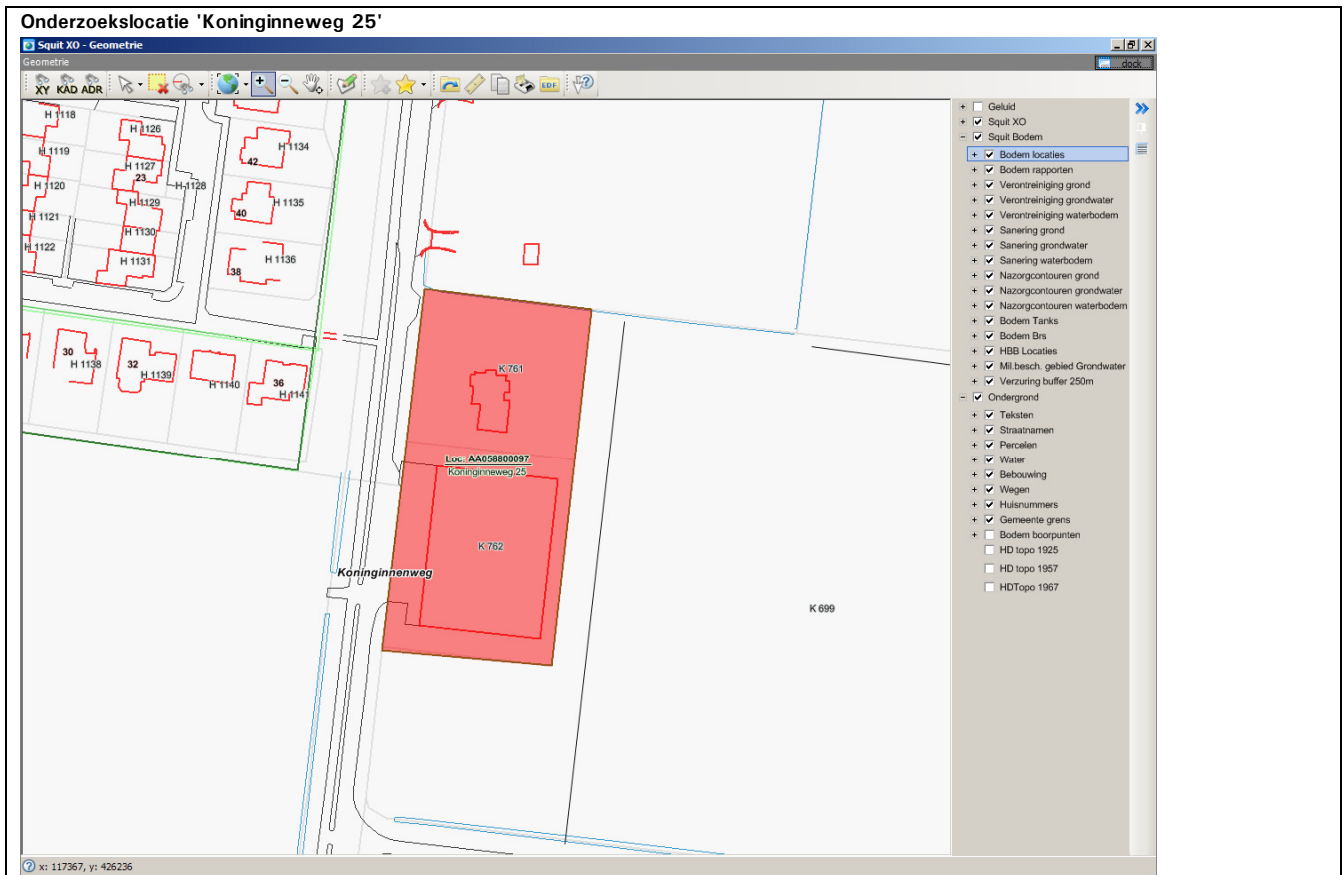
Onderzoekslocatie 'Koninginneweg 25'

Squit XO - Geometrie

Geometrie

dock

XY KAD ADR

EDF

H 1118
H 1126
H 1119
H 1127
H 1134
42
23
H 1120
H 1128
H 1129
H 1121
40
H 1135
H 1130
H 1122
H 1131
38
H 1136
30
H 1138
32
H 1139
H 1140
36
H 1141
K 761
Loc. AA058800097
Koninginneweg 25
K 762
Koninginnenweg
K 699

+ Geluid
+ ☑ Squit XO
− ☑ Squit Bodem
+ ☑ Bodem locaties
+ ☑ Bodem rapporten
+ ☑ Verontreiniging grond
+ ☑ Verontreiniging grondwater
+ ☑ Verontreiniging waterbodem
+ ☑ Sanering grond
+ ☑ Sanering grondwater
+ ☑ Sanering waterbodem
+ ☑ Nazorgcontouren grond
+ ☑ Nazorgcontouren grondwater
+ ☑ Nazorgcontouren waterbodem
+ ☑ Bodem Tanks
+ ☑ Bodem Brs
+ ☑ HBB Locaties
+ ☑ Mil.besch. gebied Grondwater
+ ☑ Verzuring buffer 250m
− ☑ Ondergrond
+ ☑ Teksten
+ ☑ Straatnamen
+ ☑ Percelen
+ ☑ Water
+ ☑ Bebouwing
+ ☑ Wegen
+ ☑ Huisnummers
+ ☑ Gemeente grens
+ Bodem boorpunten
HD topo 1925
HD topo 1957
HDTopo 1967

x: 117367, y: 426236